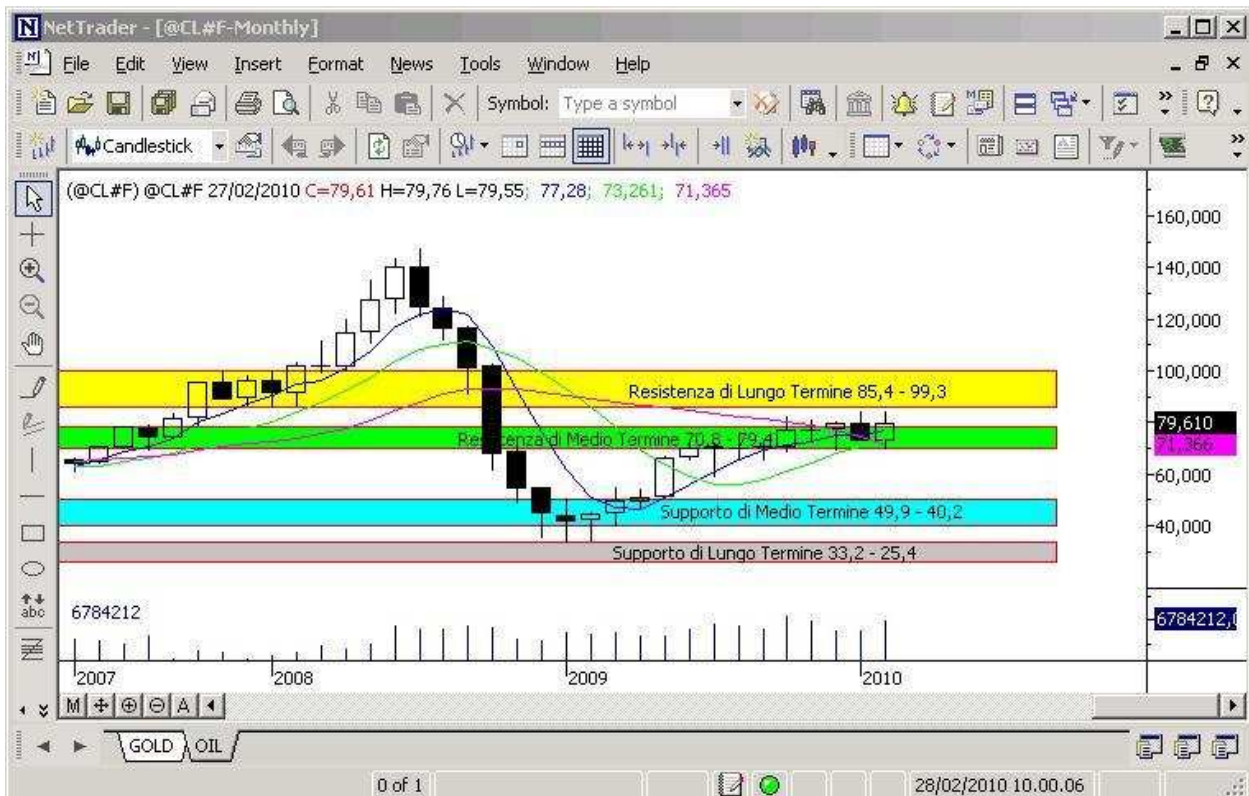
NetTrader - [@CL#F-Monthly]

File Edit View Insert Format News Tools Window Help

Symbol: Type a symbol

Candlestick

(@CL#F) @CL#F 27/02/2010 C=79,61 H=79,76 L=79,55; 77,28; 73,261; 71,365

160,000
140,000
120,000
100,000
79,610
71,366
60,000
40,000

Resistenza di Lungo Termine 85,4 - 99,3

Resistenza di Medio Termine 70,8 - 79,4

Supporto di Medio Termine 49,9 - 40,2

Supporto di Lungo Termine 33,2 - 25,4

6784212

6784212,0

2007
2008
2009
2010

abc

M A

GOLD OIL

0 of 1

28/02/2010 10.00.06